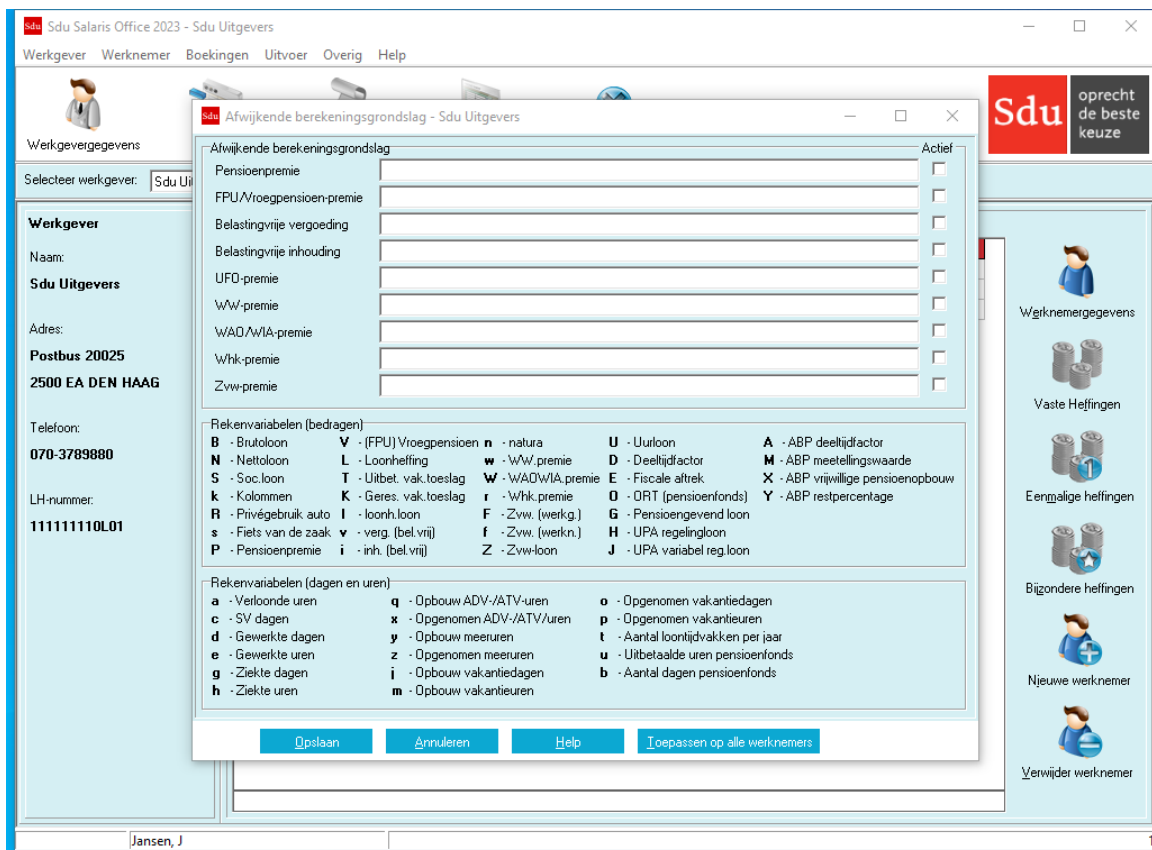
Sdu Sdu Salaris Office 2023 - Sdu Uitgevers

Werkgever Werknemer Boekingen Uitvoer Overig Help

Werkgevergegevens

Sdu oprecht de beste keuze

Selecteer werkgever: Sdu Ui

Werkgever

Naam:

Sdu Uitgevers

Adres:

Postbus 20025

2500 EA DEN HAAG

Telefoon:

070-3789880

LH-nummer:

111111110L01

Sdu Afwijkende berekeningsgrondslag - Sdu Uitgevers

Afwijkende berekeningsgrondslag

Actief

Pensioenpremie

FPU/Vroegpensioen-premie

Belastingvrije vergoeding

Belastingvrije inhouding

UFO-premie

WW-premie

WAO/WIA-premie

Whk-premie

Zvw-premie

Rekenvariabelen (bedragen)

B - Brutoloon
N - Nettoloon
S - Soc.loon
k - Kolommen
R - Privégebruik auto
s - Fiets van de zaak
P - Pensioenpremie

V - (FPU) Vroegpensioen
L - Loonheffing
T - Uitbet. vak.toeslag
K - Geres. vak.toeslag
l - loonh.loon
v - verg. (bel.vrij)
i - inh. (bel.vrij)

n - natura
w - WW.premie
W - WAOWIA.premie
r - Whk.premie
F - Zvw. (werkg.)
f - Zvw. (werkn.)
Z - Zvw-loon

U - Uurloon
D - Deeltijdfactor
E - Fiscale aftrek
O - ORT (pensioenfonds)
G - Pensioengevend loon
H - UPA regelingloon
J - UPA variabel reg.loon

A - ABP deeltijdfactor
M - ABP meetellingswaarde
X - ABP vrijwillige pensioenopbouw
Y - ABP restpercentage

Rekenvariabelen (dagen en uren)

a - Verloonde uren
c - SV dagen
d - Gewerkte dagen
e - Gewerkte uren
g - Ziekte dagen
h - Ziekte uren

q - Opbouw ADV-/ATV-uren
x - Opgenomen ADV-/ATV/uren
y - Opbouw meeruren
z - Opgenomen meeruren
j - Opbouw vakantiedagen
m - Opbouw vakantieuren

o - Opgenomen vakantiedagen
p - Opgenomen vakantieuren
t - Aantal loontijdvakken per jaar
u - Uitbetaalde uren pensioenfonds
b - Aantal dagen pensioenfonds

Opslaan Annuleren Help Toepassen op alle werknemers

Werknemergegevens

Vaste Heffingen

Eenmalige heffingen

Bijzondere heffingen

Nieuwe werknemer

Verwijder werknemer

Jansen, J